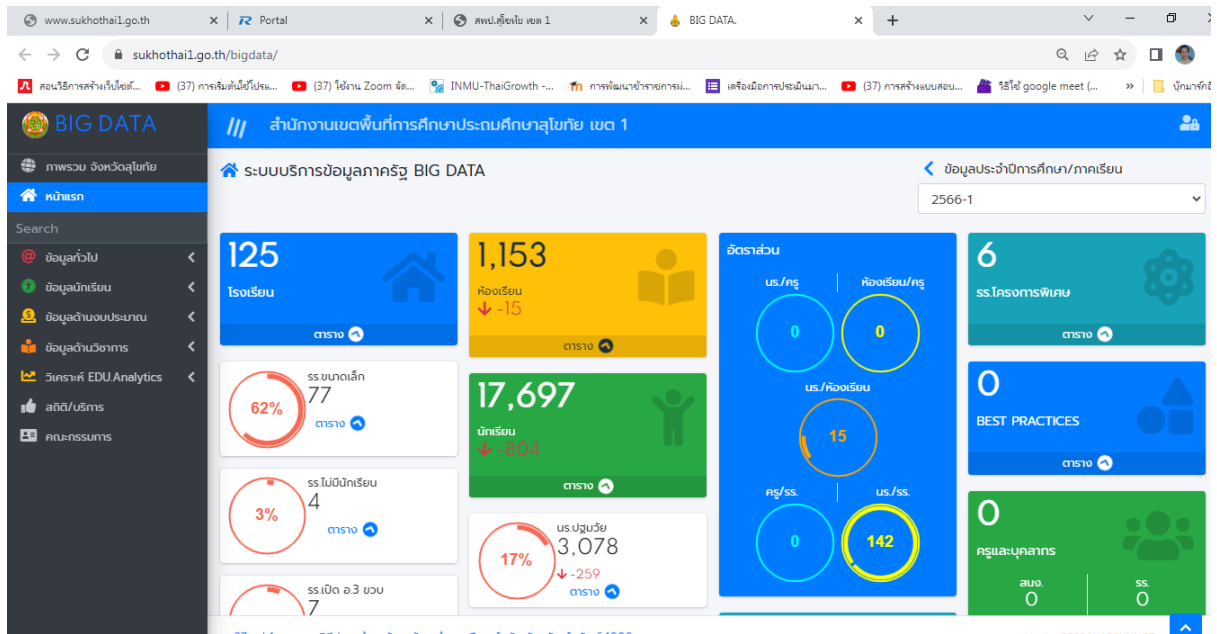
www.sukhothai1.go.th | Portal | สพป.สุโขทัย เขต 1 | BIG DATA.

sukhothai1.go.th/bigdata/

สอนวิธีการสร้างเว็บไซต์... (37) การเริ่มต้นใช้โปรแ... (37) ใช้งาน Zoom จัด... INMU-ThaiGrowth -... การพัฒนาข้าราชการม... เครื่องมือการประเมินภา... (37) การสร้างแบบสอบ... วิธีใช้ google meet (... บุ๊กมาร์กอื่

BIG DATA

สำนักงานเขตพื้นที่การศึกษาประถมศึกษาสุโขทัย เขต 1

ภาพรวม จังหวัดสุโขทัย
หน้าแรก
Search
ข้อมูลทั่วไป
ข้อมูลนักเรียน
ข้อมูลด้านงบประมาณ
ข้อมูลด้านวิชาการ
วิเคราะห์ EDU.Analytics
สถิติ/บริการ
คณะกรรมการ

ระบบบริการข้อมูลภาครัฐ BIG DATA

ข้อมูลประจำปีการศึกษา/ภาคเรียน
2566-1

125
โรงเรียน
ตาราง

1,153
ห้องเรียน
-15
ตาราง

อัตราส่วน
นร./ครู 0
ห้องเรียน/ครู 0
นร./ห้องเรียน 15
ครู/รร. 0
นร./รร. 142

6
รร.โครงการพิเศษ
ตาราง

62%
รร.ขนาดเล็ก
77
ตาราง

17,697
นักเรียน
-804
ตาราง

0
BEST PRACTICES
ตาราง

3%
รร.ไม่มีนักเรียน
4
ตาราง

17%
นร.ปฐมวัย
3,078
-259
ตาราง

0
ครูและบุคลากร
สนง. 0
รร. 0

รร.เปิด อ.3 ขวบ
7